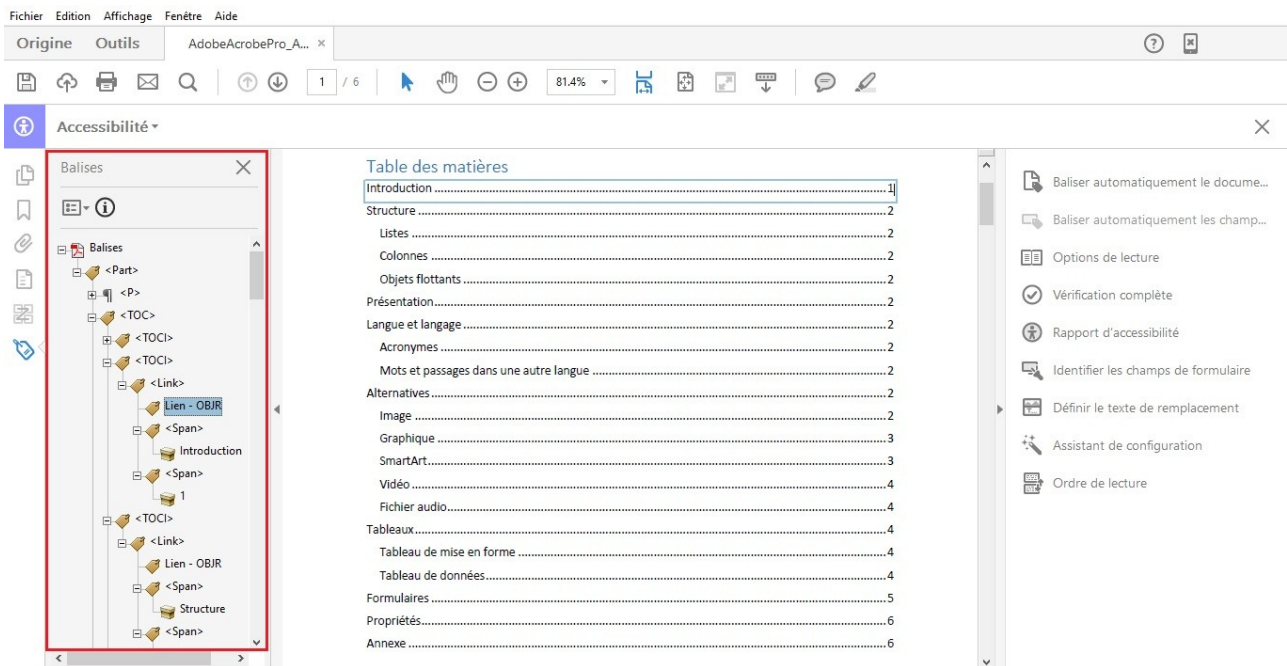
Fichier Edition Affichage Fenêtre Aide

Origine Outils AdobeAcrobePro_A... ×

1 / 6 81.4%

Accessibilité ▾

Balises

Balises
<Part>
<P>
<TOC>
<TOCI>
<TOCI>
<Link>
Lien - OBJR
<Span>
Introduction
<Span>
1
<TOCI>
<Link>
Lien - OBJR
<Span>
Structure
<Span>

Table des matières

Introduction ........................................ 1
Structure ........................................ 2
Listes ........................................ 2
Colonnes ........................................ 2
Objets flottants ........................................ 2
Présentation ........................................ 2
Langue et langage ........................................ 2
Acronymes ........................................ 2
Mots et passages dans une autre langue ........................................ 2
Alternatives ........................................ 2
Image ........................................ 2
Graphique ........................................ 3
SmartArt ........................................ 3
Vidéo ........................................ 4
Fichier audio ........................................ 4
Tableaux ........................................ 4
Tableau de mise en forme ........................................ 4
Tableau de données ........................................ 4
Formulaires ........................................ 5
Propriétés ........................................ 6
Annexe ........................................ 6

Baliser automatiquement le docume...
Baliser automatiquement les champ...
Options de lecture
Vérification complète
Rapport d'accessibilité
Identifier les champs de formulaire
Définir le texte de remplacement
Assistant de configuration
Ordre de lecture